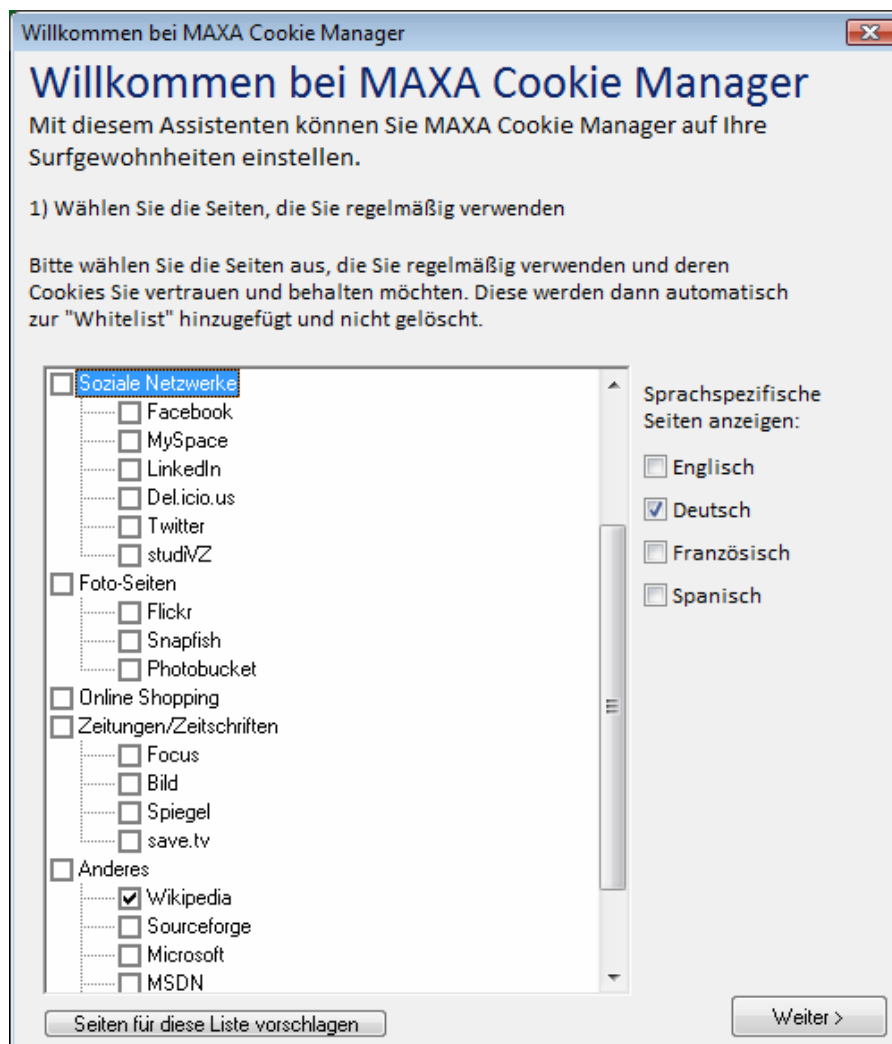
Willkommen bei MAXA Cookie Manager

Willkommen bei MAXA Cookie Manager

Mit diesem Assistenten können Sie MAXA Cookie Manager auf Ihre Surfgewohnheiten einstellen.

1) Wählen Sie die Seiten, die Sie regelmäßig verwenden

Bitte wählen Sie die Seiten aus, die Sie regelmäßig verwenden und deren Cookies Sie vertrauen und behalten möchten. Diese werden dann automatisch zur "Whitelist" hinzugefügt und nicht gelöscht.

Soziale Netzwerke
Facebook
MySpace
LinkedIn
Del.icio.us
Twitter
studiVZ
Foto-Seiten
Flickr
Snapfish
Photobucket
Online Shopping
Zeitungen/Zeitschriften
Focus
Bild
Spiegel
save.tv
Anderes
Wikipedia
Sourceforge
Microsoft
MSDN

Sprachspezifische Seiten anzeigen:
Englisch
Deutsch
Französisch
Spanisch

Seiten für diese Liste vorschlagen

Weiter >